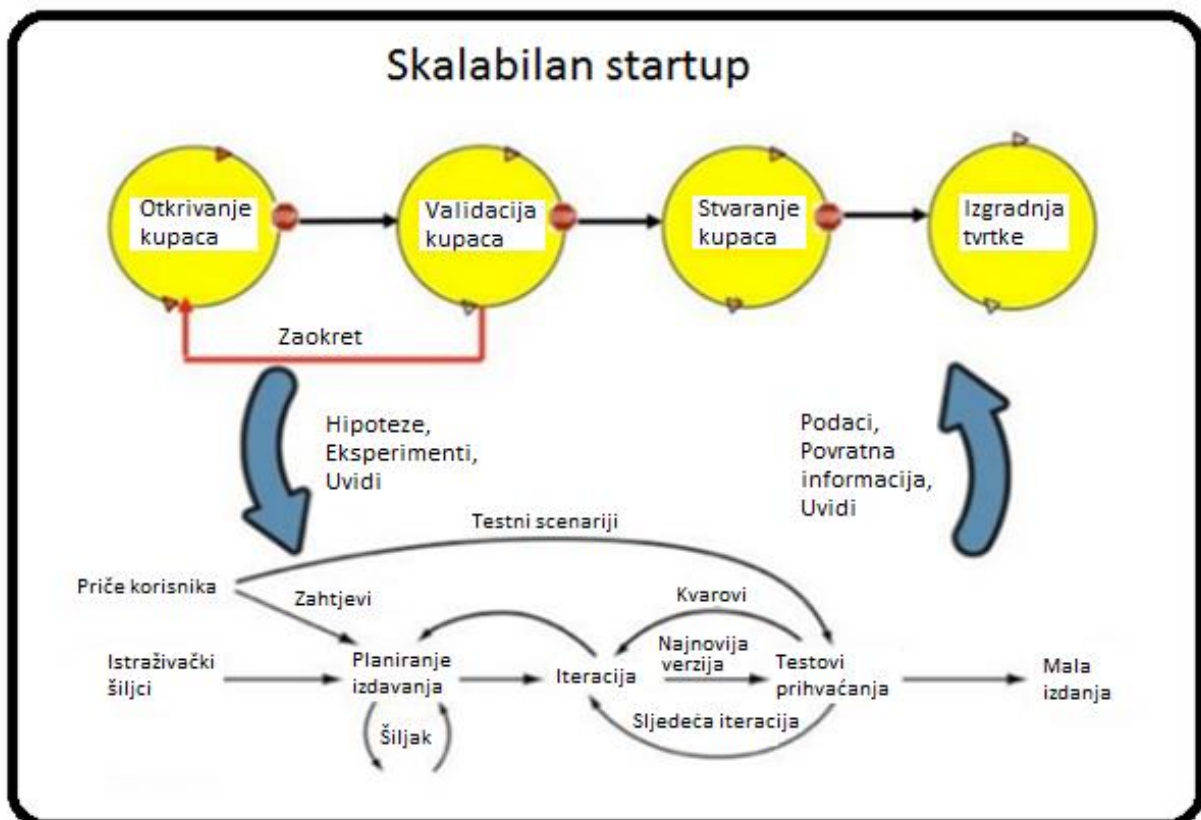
Skalabilan startup

Otkrivanje kupaca

Validacija kupaca

Stvaranje kupaca

Izgradnja tvrtke

Zaokret

Hipoteze, Eksperimenti, Uvidi

Podaci, Povratna informacija, Uvidi

Testni scenariji

Priče korisnika

Zahtjevi

Kvarovi

Istraživački šiljci

Planiranje izdavanja

Iteracija

Najnovija verzija

Testovi prihvaćanja

Mala izdanja

Šiljak

Sljedeća iteracija